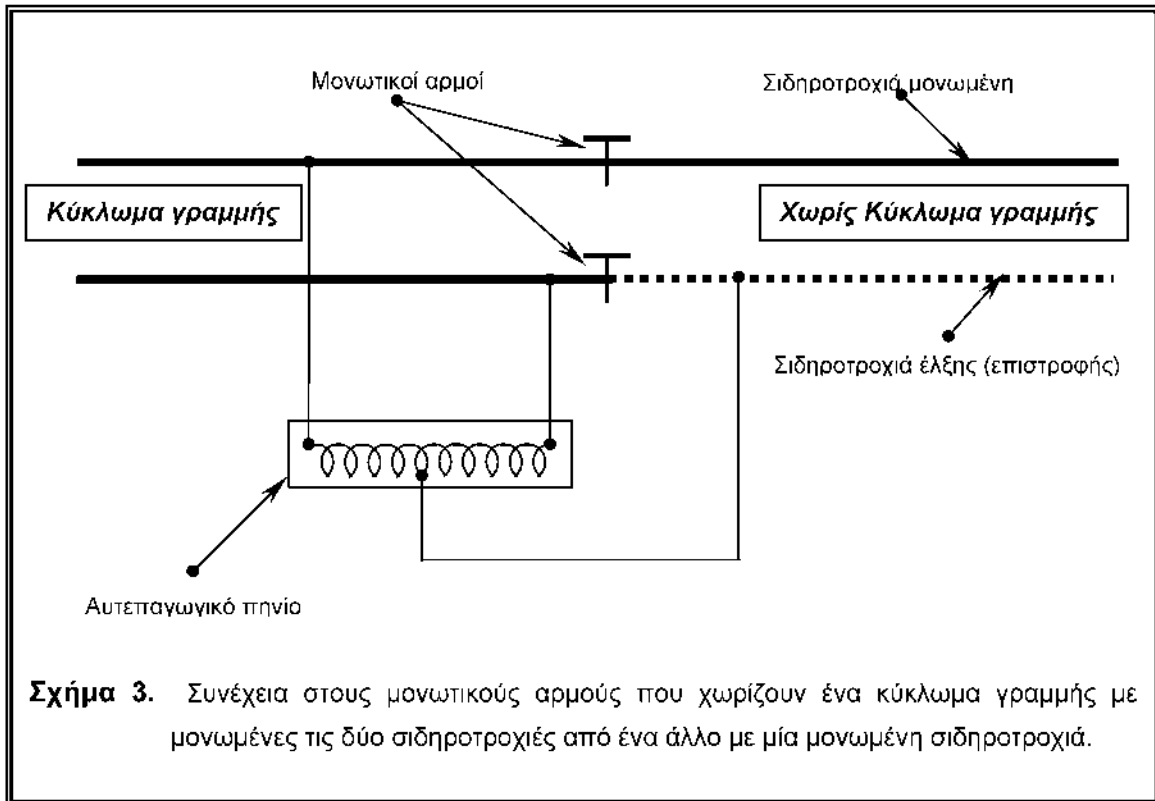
Μονωτικοί αρμοί

Σιδηροτροχιά μονωμένη

Κύκλωμα γραμμής

Χωρίς Κύκλωμα γραμμής

Σιδηροτροχιά έλξης (επιστροφής)

Αυτεπαγωγικό πηνίο

**Σχήμα 3.** Συνέχεια στους μονωτικούς αρμούς που χωρίζουν ένα κύκλωμα γραμμής με μονωμένες τις δύο σιδηροτροχιές από ένα άλλο με μία μονωμένη σιδηροτροχιά.